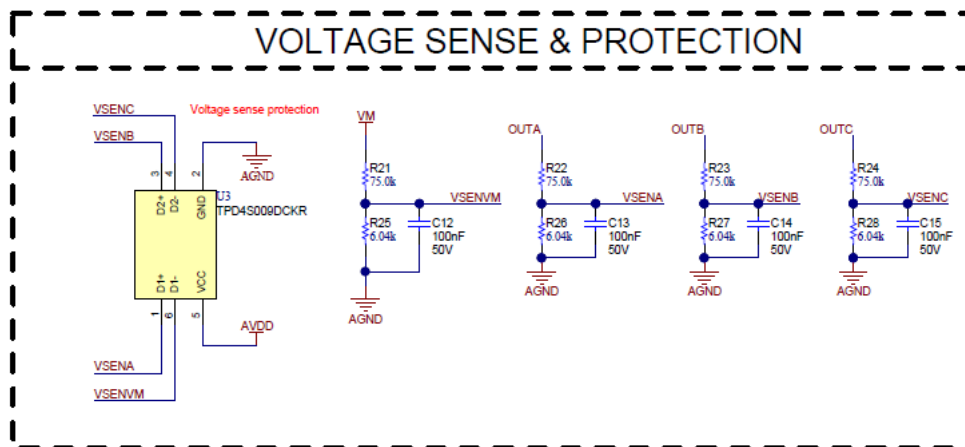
VOLTAGE SENSE & PROTECTION

VSENC
VSENB
Voltage sense protection
3
4
2
AGND
D2+
D2-
GND
U3
TPD4S009DCKR
D1+
D1-
VCC
1
6
5
AVDD
VSENA
VSENVM

VM
R21
75.0k
VSENVM
R25
6.04k
C12
100nF
50V
AGND

OUTA
R22
75.0k
VSENA
R26
6.04k
C13
100nF
50V
AGND

OUTB
R23
75.0k
VSENB
R27
6.04k
C14
100nF
50V
AGND

OUTC
R24
75.0k
VSENC
R28
6.04k
C15
100nF
50V
AGND